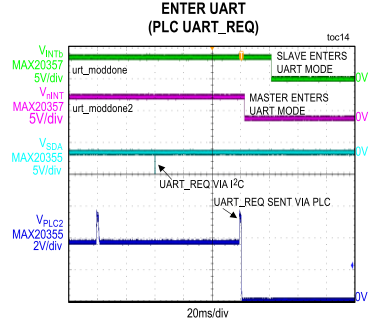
ENTER UART
(PLC UART_REQ)

toc14

$V_{INTb}$
MAX20357
5V/div

urt_moddone

SLAVE ENTERS UART MODE

0V

$V_{nINT}$
MAX20357
5V/div

urt_moddone2

MASTER ENTERS UART MODE

0V

$V_{SDA}$
MAX20355
5V/div

0V

UART_REQ VIA $I^2C$

UART_REQ SENT VIA PLC

$V_{PLC2}$
MAX20355
2V/div

0V

20ms/div